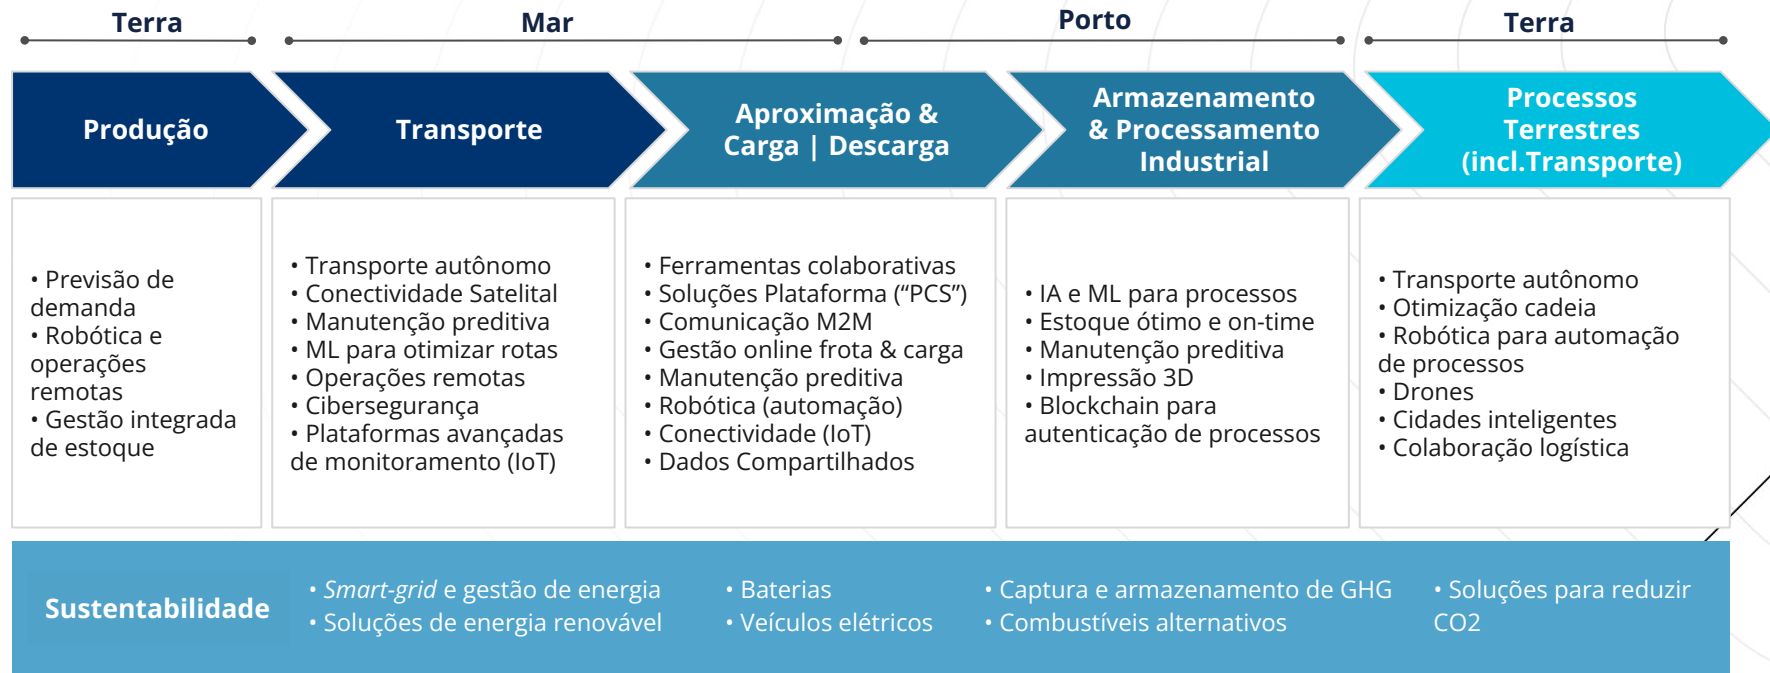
Terra

Mar

Porto

Terra

Produção

Transporte

Aproximação & Carga | Descarga

Armazenamento & Processamento Industrial

Processos Terrestres (incl.Transporte)

• Previsão de demanda
• Robótica e operações remotas
• Gestão integrada de estoque

• Transporte autônomo
• Conectividade Satelital
• Manutenção preditiva
• ML para otimizar rotas
• Operações remotas
• Cibersegurança
• Plataformas avançadas de monitoramento (IoT)

• Ferramentas colaborativas
• Soluções Plataforma (“PCS”)
• Comunicação M2M
• Gestão online frota & carga
• Manutenção preditiva
• Robótica (automação)
• Conectividade (IoT)
• Dados Compartilhados

• IA e ML para processos
• Estoque ótimo e on-time
• Manutenção preditiva
• Impressão 3D
• Blockchain para autenticação de processos

• Transporte autônomo
• Otimização cadeia
• Robótica para automação de processos
• Drones
• Cidades inteligentes
• Colaboração logística

Sustentabilidade

• Smart-grid e gestão de energia
• Soluções de energia renovável

• Baterias
• Veículos elétricos

• Captura e armazenamento de GHG
• Combustíveis alternativos

• Soluções para reduzir CO2